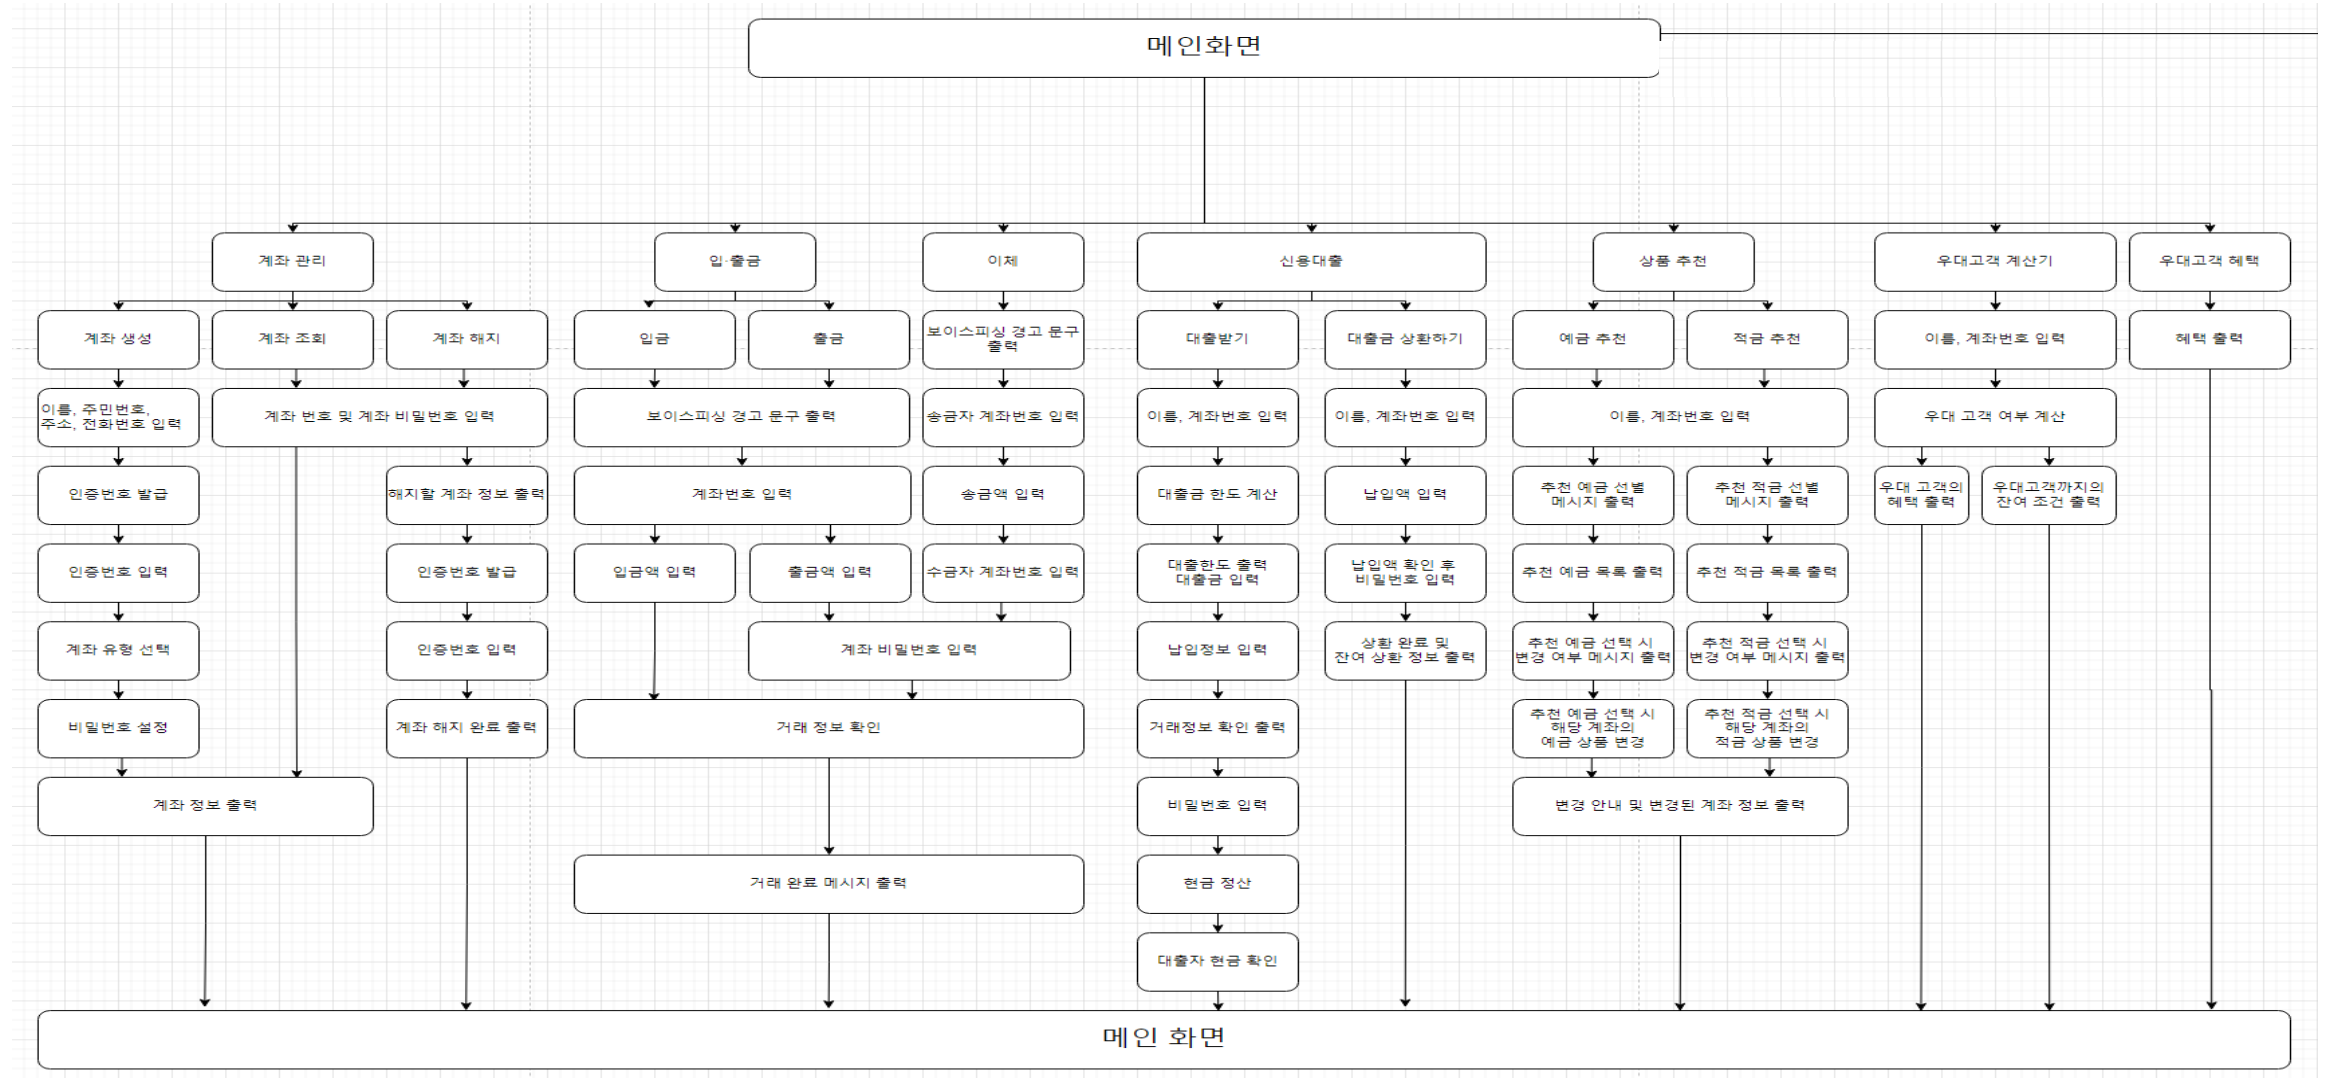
메인화면

계좌 관리

계좌 생성

이름, 주민번호, 주소, 전화번호 입력

인증번호 발급

인증번호 입력

계좌 유형 선택

비밀번호 설정

계좌 조회

계좌 번호 및 계좌 비밀번호 입력

계좌 해지

해지할 계좌 정보 출력

인증번호 발급

인증번호 입력

계좌 해지 완료 출력

계좌 정보 출력

입·출금

입금

출금

보이스피싱 경고 문구 출력

계좌번호 입력

입금액 입력

출금액 입력

계좌 비밀번호 입력

거래 정보 확인

거래 완료 메시지 출력

이체

보이스피싱 경고 문구 출력

송금자 계좌번호 입력

송금액 입력

수금자 계좌번호 입력

신용대출

대출받기

이름, 계좌번호 입력

대출금 한도 계산

대출한도 출력 대출금 입력

납입정보 입력

거래정보 확인 출력

비밀번호 입력

현금 정산

대출자 현금 확인

대출금 상환하기

이름, 계좌번호 입력

납입액 입력

납입액 확인 후 비밀번호 입력

상환 완료 및 잔여 상환 정보 출력

상품 추천

예금 추천

적금 추천

이름, 계좌번호 입력

추천 예금 선별 메시지 출력

추천 적금 선별 메시지 출력

추천 예금 목록 출력

추천 적금 목록 출력

추천 예금 선택 시 변경 여부 메시지 출력

추천 적금 선택 시 변경 여부 메시지 출력

추천 예금 선택 시 해당 계좌의 예금 상품 변경

추천 적금 선택 시 해당 계좌의 적금 상품 변경

변경 안내 및 변경된 계좌 정보 출력

우대고객 계산기

이름, 계좌번호 입력

우대 고객 여부 계산

우대 고객의 혜택 출력

우대고객까지의 잔여 조건 출력

우대고객 혜택

혜택 출력

메인 화면